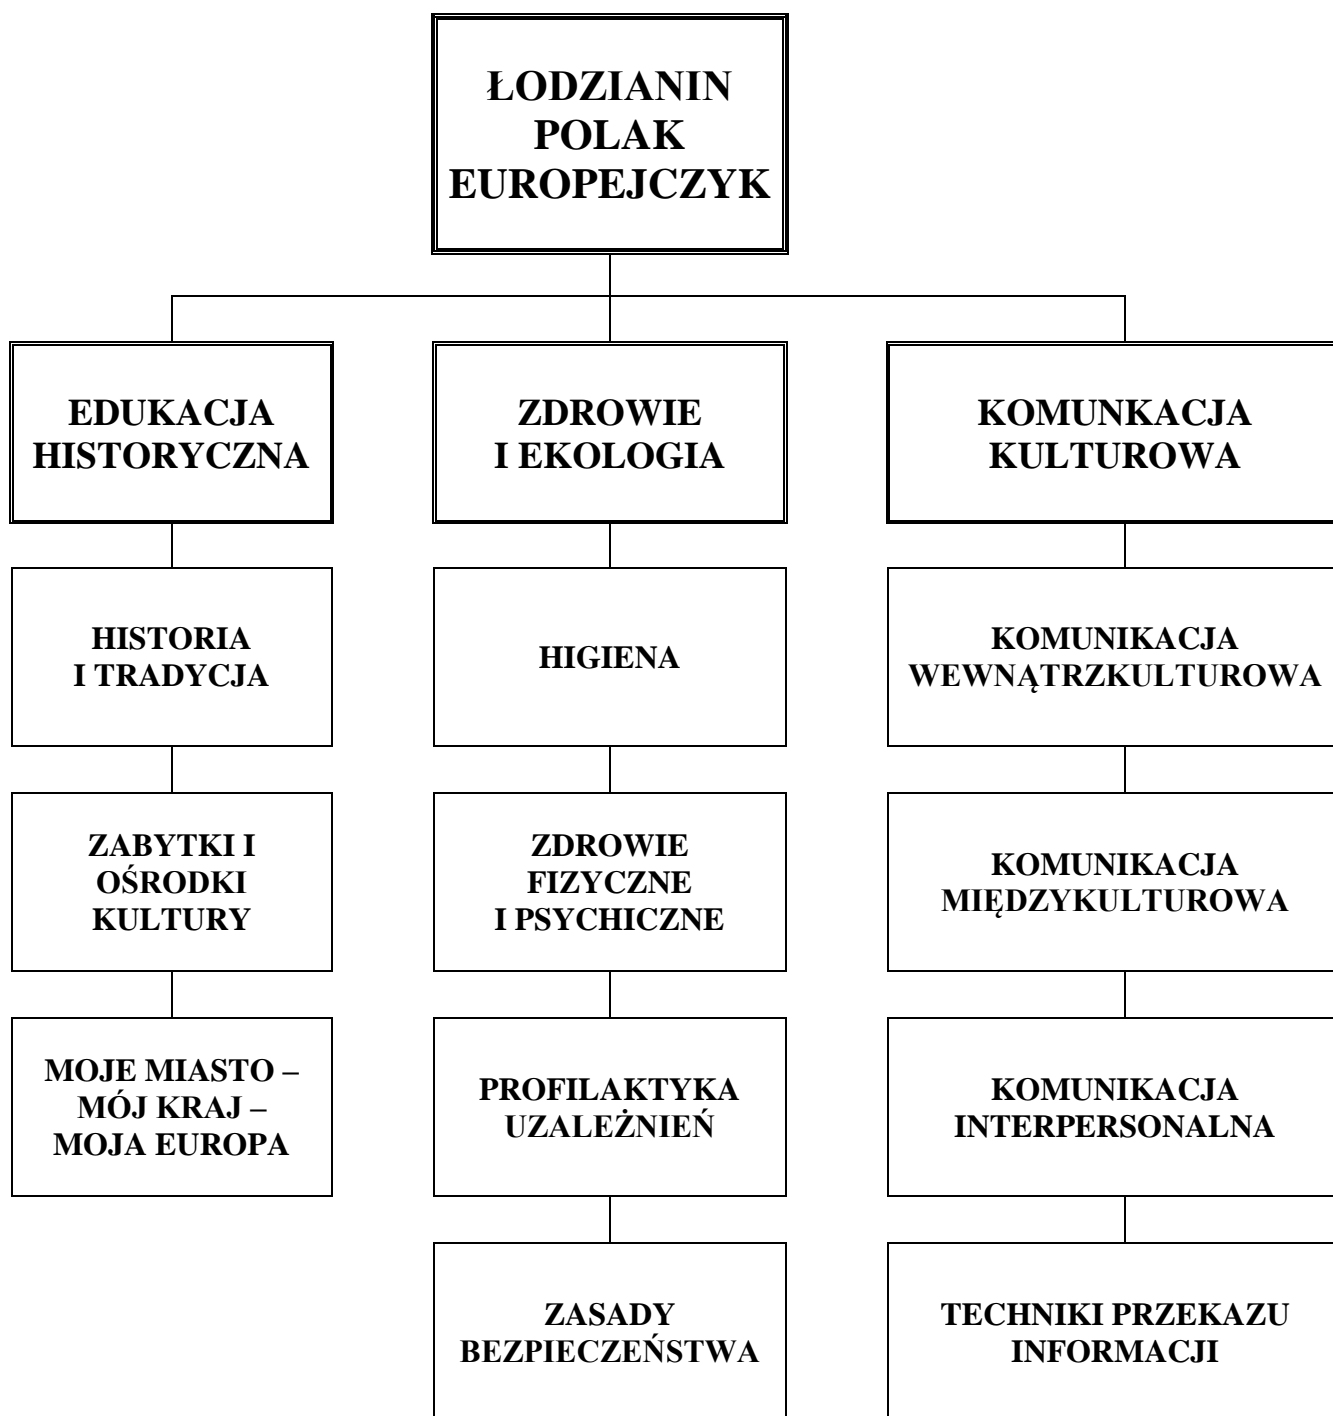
ŁODZIANIN
POLAK
EUROPEJCZYK

EDUKACJA HISTORYCZNA

ZDROWIE I EKOLOGIA

KOMUNKACJA KULTUROWA

HISTORIA I TRADYCJA

ZABYTKI I OŚRODKI KULTURY

MOJE MIASTO – MÓJ KRAJ – MOJA EUROPA

HIGIENA

ZDROWIE FIZYCZNE I PSYCHICZNE

PROFILAKTYKA UZALEŻNIEŃ

ZASADY BEZPIECZEŃSTWA

KOMUNIKACJA WEWNĄTRZKULTUROWA

KOMUNIKACJA MIĘDZYKULTUROWA

KOMUNIKACJA INTERPERSONALNA

TECHNIKI PRZEKAZU INFORMACJI